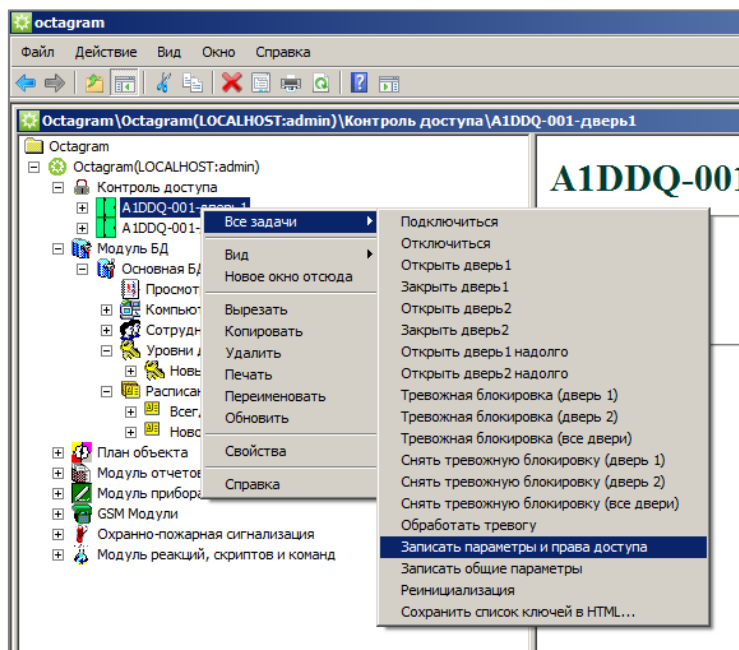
octagram

Файл Действие Вид Окно Справка

Octagram\Octagram(LOCALHOST:admin)\Контроль доступа\A1DDQ-001-дверь1

Octagram
Octagram(LOCALHOST:admin)
Контроль доступа
A1DDQ-001-дверь1
A1DDQ-001-
Модуль БД
Основная БД
Просмот
Компьют
Сотрудн
Уровни д
Нов
Расписан
Всег
Нов
План объекта
Модуль отчетов
Модуль прибор
GSM Модули
Охранно-пожарная сигнализация
Модуль реакций, скриптов и команд

Все задачи
Вид
Новое окно отсюда
Вырезать
Копировать
Удалить
Печать
Переименовать
Обновить
Свойства
Справка

Подключиться
Отключиться
Открыть дверь1
Закрыть дверь1
Открыть дверь2
Закрыть дверь2
Открыть дверь1 надолго
Открыть дверь2 надолго
Тревожная блокировка (дверь 1)
Тревожная блокировка (дверь 2)
Тревожная блокировка (все двери)
Снять тревожную блокировку (дверь 1)
Снять тревожную блокировку (дверь 2)
Снять тревожную блокировку (все двери)
Обработать тревогу
Записать параметры и права доступа
Записать общие параметры
Реинициализация
Сохранить список ключей в HTML...

A1DDQ-001